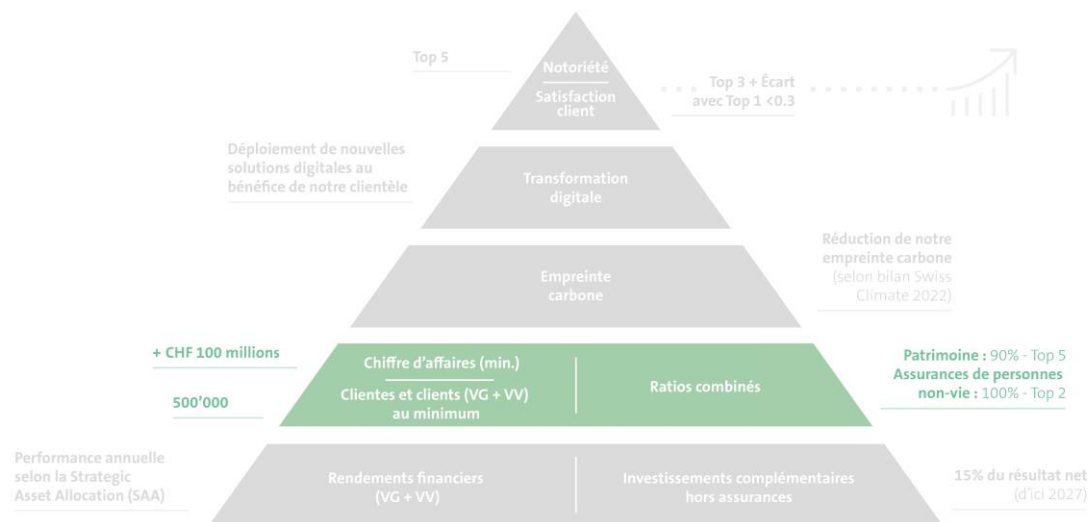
Top 5

Notoriété

Satisfaction client

Top 3 + Écart avec Top 1 <0.3

Déploiement de nouvelles solutions digitales au bénéfice de notre clientèle

Transformation digitale

Réduction de notre empreinte carbone (selon bilan Swiss Climate 2022)

Empreinte carbone

+ CHF 100 millions

Chiffre d’affaires (min.)

500’000

Clientes et clients (VG + VV) au minimum

Ratios combinés

Patrimoine : 90% - Top 5
Assurances de personnes non-vie : 100% - Top 2

Performance annuelle selon la Strategic Asset Allocation (SAA)

Rendements financiers (VG + VV)

Investissements complémentaires hors assurances

15% du résultat net (d’ici 2027)